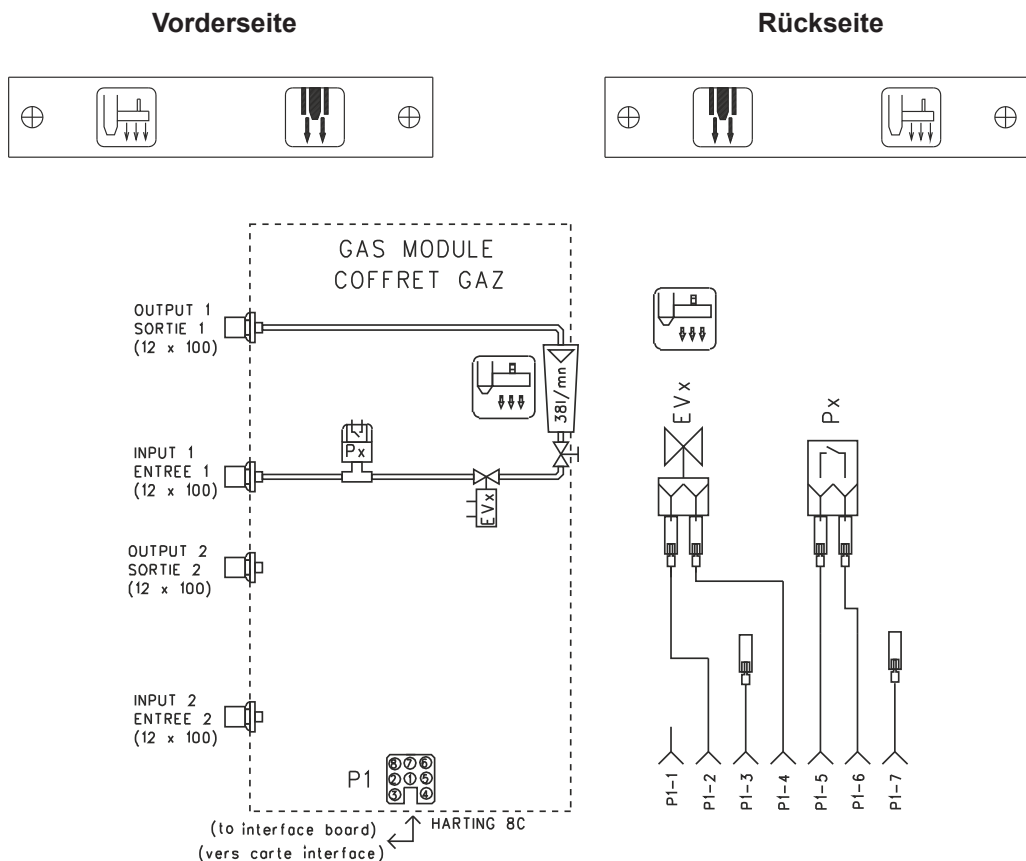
Vorderseite

Rückseite

GAS MODULE
COFFRET GAZ

OUTPUT 1
SORTIE 1
(12 x 100)

38l/mn

Px

INPUT 1
ENTREE 1
(12 x 100)

EVx

OUTPUT 2
SORTIE 2
(12 x 100)

INPUT 2
ENTREE 2
(12 x 100)

P1

⑧⑦⑥
②①⑤
③ ④

HARTING 8C

(to interface board)
(vers carte interface)

EVx

Px

P1-1
P1-2
P1-3
P1-4
P1-5
P1-6
P1-7